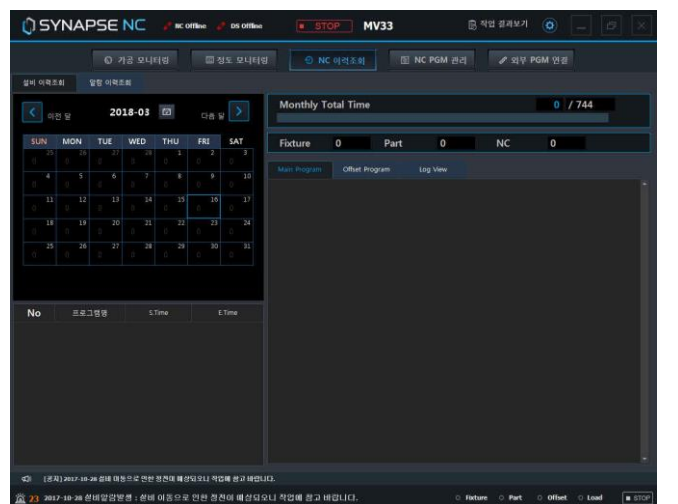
SYNAPSE NC  NC Offline  DS Offline  STOP  MV33  작업 결과보기

가공 모니터링  정도 모니터링  NC 이력조회  NC PGM 관리  외부 PGM 연결

설비 이력조회  알람 이력조회

이전 달  2018-03  다음 달

| SUN | MON | TUE | WED | THU | FRI | SAT |
|---|---|---|---|---|---|---|
| 25 | 26 | 27 | 28 | 1 | 2 | 3 |
| 4 | 5 | 6 | 7 | 8 | 9 | 10 |
| 11 | 12 | 13 | 14 | 15 | 16 | 17 |
| 18 | 19 | 20 | 21 | 22 | 23 | 24 |
| 25 | 26 | 27 | 28 | 29 | 30 | 31 |

Monthly Total Time  0 / 744

Fixture 0  Part 0  NC 0

Main Program  Offset Program  Log View

| No | 프로그램명 | S.Time | E.Time |
|---|---|---|---|

[공지] 2017-10-28 설비 이동으로 인한 정전이 예상되오니 작업에 참고 바랍니다.

23 2017-10-28 설비알람발생 : 설비 이동으로 인한 정전이 예상되오니 작업에 참고 바랍니다.

Fixture  Part  Offset  Load  STOP